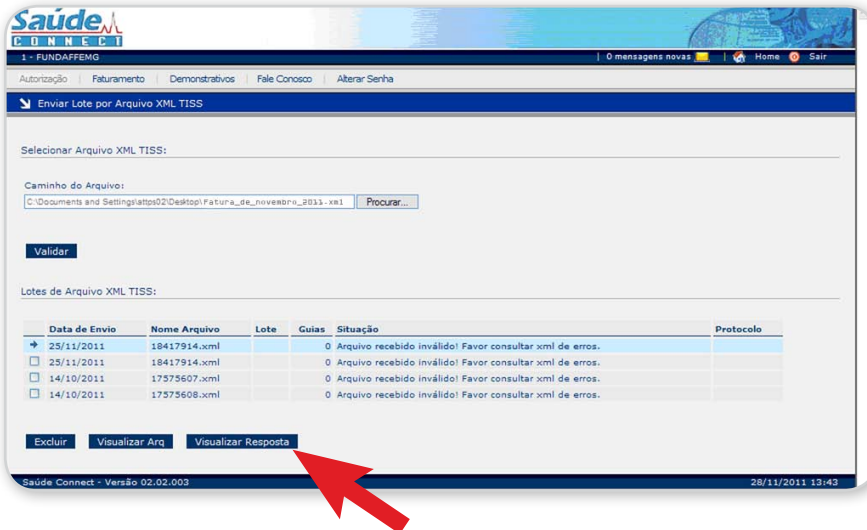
Saúde
CONNECT

1 - FUNDAFFEMG | 0 mensagens novas | Home | Sair

Autorização | Faturamento | Demonstrativos | Fale Conosco | Alterar Senha

Enviar Lote por Arquivo XML TISS

Selecionar Arquivo XML TISS:

Caminho do Arquivo:

C:\Documents and Settings\attps02\Desktop\Fatura_de_novembro_2011.xml

Procurar...

Validar

Lotes de Arquivo XML TISS:

| | Data de Envio | Nome Arquivo | Lote | Guias | Situação | Protocolo |
|---|---|---|---|---|---|---|
| | 25/11/2011 | 18417914.xml | | 0 | Arquivo recebido inválido! Favor consultar xml de erros. | |
| | 25/11/2011 | 18417914.xml | | 0 | Arquivo recebido inválido! Favor consultar xml de erros. | |
| | 14/10/2011 | 17575607.xml | | 0 | Arquivo recebido inválido! Favor consultar xml de erros. | |
| | 14/10/2011 | 17575608.xml | | 0 | Arquivo recebido inválido! Favor consultar xml de erros. | |

Excluir | Visualizar Arq | Visualizar Resposta

Saúde Connect - Versão 02.02.003

28/11/2011 13:43